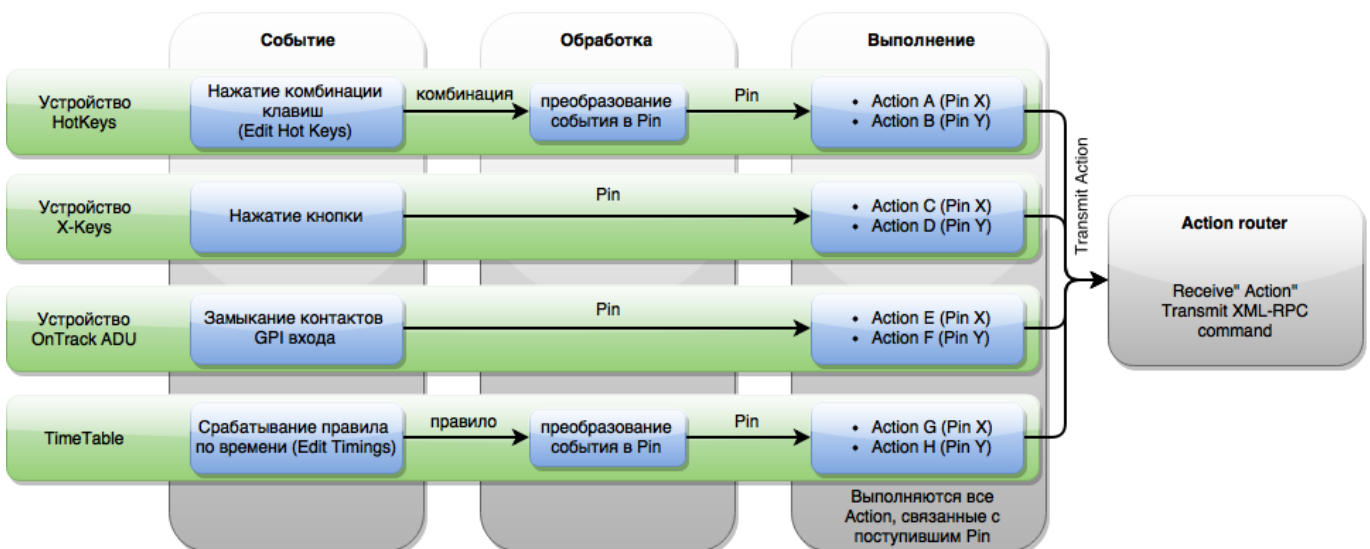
Событие

Обработка

Выполнение

Устройство HotKeys

Нажатие комбинации клавиш (Edit Hot Keys)

комбинация

преобразование события в Pin

Pin

• Action A (Pin X)
• Action B (Pin Y)

Устройство X-Keys

Нажатие кнопки

Pin

• Action C (Pin X)
• Action D (Pin Y)

Transmit Action

Action router

Receive" Action" Transmit XML-RPC command

Устройство OnTrack ADU

Замыкание контактов GPI входа

Pin

• Action E (Pin X)
• Action F (Pin Y)

TimeTable

Срабатывание правила по времени (Edit Timings)

правило

преобразование события в Pin

Pin

• Action G (Pin X)
• Action H (Pin Y)

Выполняются все Action, связанные с поступившим Pin